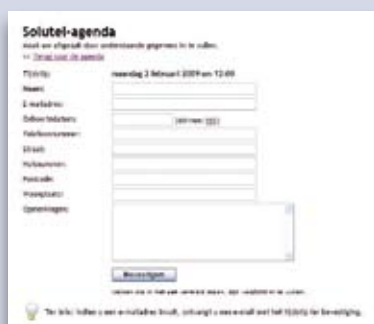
Solutel-agenda

Maak een afspraak door onderstaande gegevens in te vullen.
<< Terug naar de agenda

Tijdstip: maandag 2 februari 2009 om 12:00

Naam:

E-mailadres:

Extra tekst: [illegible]

Telefoonnummer:

Straat:

Huisnummer:

Postcode:

Woonplaats:

Opmerkingen:

Bevestigen

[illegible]

Ter info: Indien u een e-mailadres invult, ontvangt u een e-mail met het tijdstip ter bevestiging.